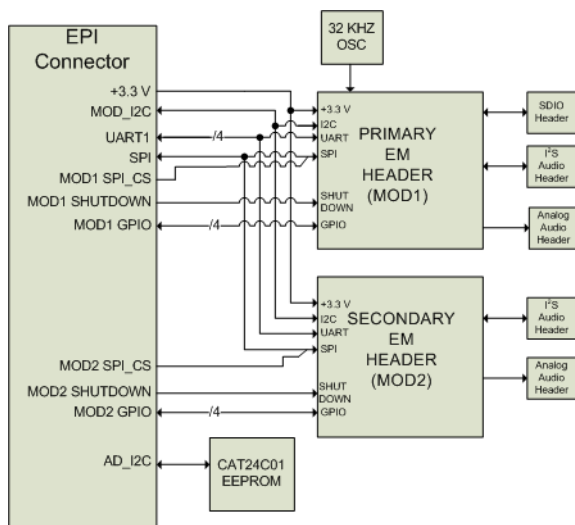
EPI Connector

+3.3 V
MOD_I2C
UART1
/4
SPI
MOD1 SPI_CS
MOD1 SHUTDOWN
MOD1 GPIO
/4

32 KHZ OSC

+3.3 V
I2C
UART
SPI
SHUT DOWN
GPIO
PRIMARY EM HEADER (MOD1)

SDIO Header
I$^2$S Audio Header
Analog Audio Header

+3.3 V
I2C
UART
SPI
SHUT DOWN
GPIO
SECONDARY EM HEADER (MOD2)

I$^2$S Audio Header
Analog Audio Header

MOD2 SPI_CS
MOD2 SHUTDOWN
MOD2 GPIO
/4

AD_I2C
CAT24C01 EEPROM